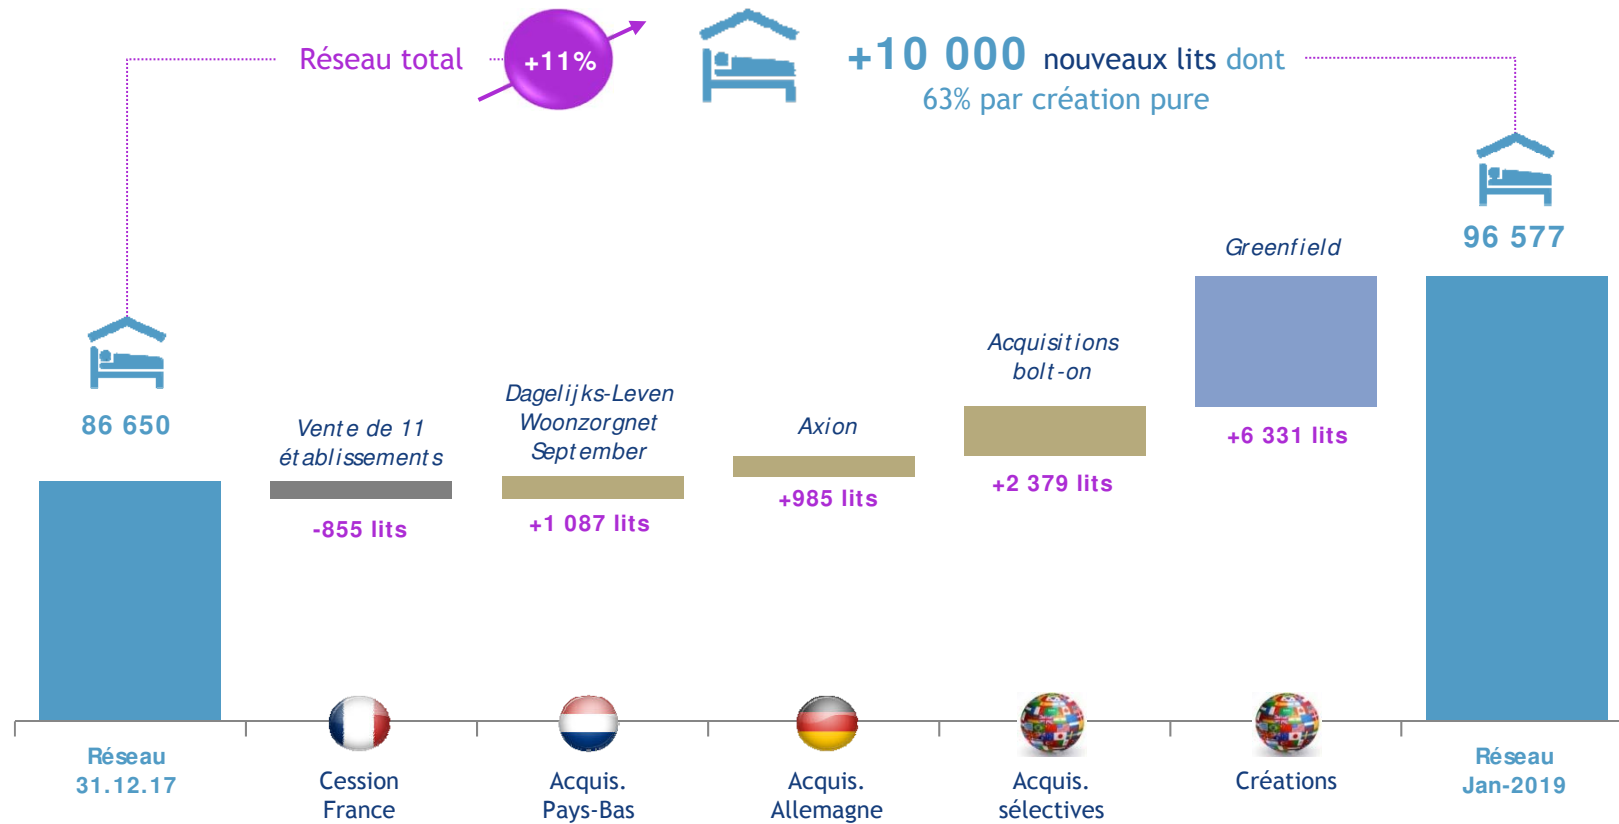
Réseau total +11%

+10 000 nouveaux lits dont
63% par création pure

96 577

86 650

Vente de 11 établissements
-855 lits

Dagelijks-Leven Woonzorgnet September
+1 087 lits

Axion
+985 lits

Acquisitions bolt-on
+2 379 lits

Greenfield
+6 331 lits

Réseau 31.12.17

Cession France

Acquis. Pays-Bas

Acquis. Allemagne

Acquis. sélectives

Créations

Réseau Jan-2019